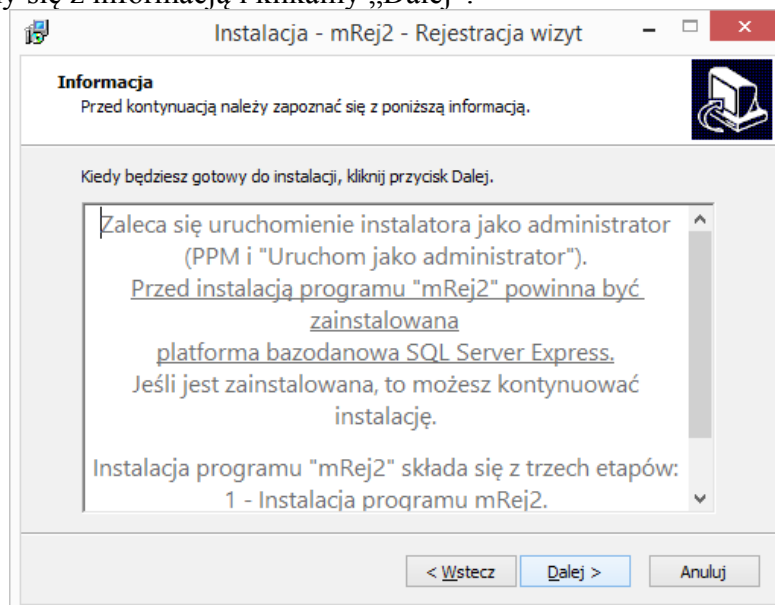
y się z informacją i klikamy „Dalej".

Instalacja - mRej2 - Rejestracja wizyt

Informacja
Przed kontynuacją należy zapoznać się z poniższą informacją.

Kiedy będziesz gotowy do instalacji, kliknij przycisk Dalej.

Zaleca się uruchomienie instalatora jako administrator (PPM i "Uruchom jako administrator").
Przed instalacją programu "mRej2" powinna być zainstalowana platforma bazodanowa SQL Server Express.
Jeśli jest zainstalowana, to możesz kontynuować instalację.

Instalacja programu "mRej2" składa się z trzech etapów:
1 - Instalacja programu mRej2.

< Wstecz | Dalej > | Anuluj